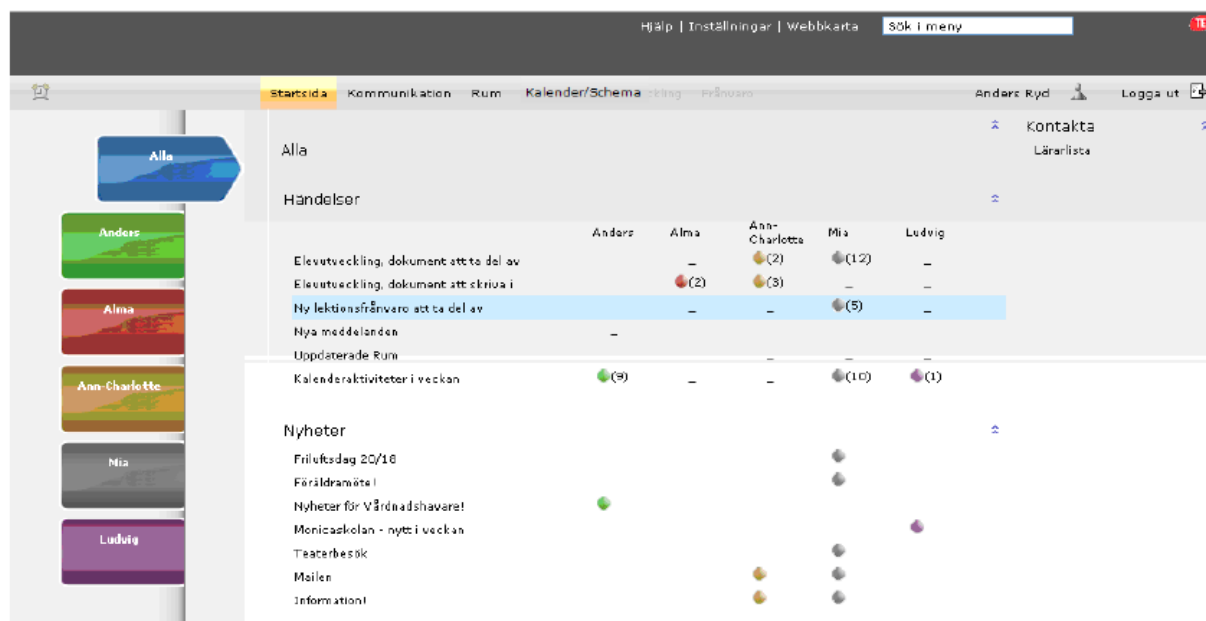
Hjälp | Inställningar | Webbkarta Sök i meny

Startsida Kommunikation Rum Kalender/Schema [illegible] Frånvaro

Anders Ryd Logga ut

Alla

Anders

Alma

Ann-Charlotte

Mia

Ludvig

Alla

Händelser

| | Anders | Alma | Ann-Charlotte | Mia | Ludvig |
|---|---|---|---|---|---|
| Elevutveckling, dokument att ta del av | | _ | (2) | (12) | _ |
| Elevutveckling, dokument att skriva i | | (2) | (3) | _ | _ |
| Ny lektionsfrånvaro att ta del av | | _ | _ | (5) | _ |
| Nya meddelanden | _ | | | | |
| Uppdaterade Rum | | | _ | _ | _ |
| Kalenderaktiviteter i veckan | (9) | _ | _ | (10) | (1) |

Nyheter

Friluftsdag 20/10

Föräldramöte!

Nyheter för Vårdnadshavare!

Monicaskolan - nytt i veckan

Teaterbesök

Mailen

Information!

Kontakta

Lärarlista